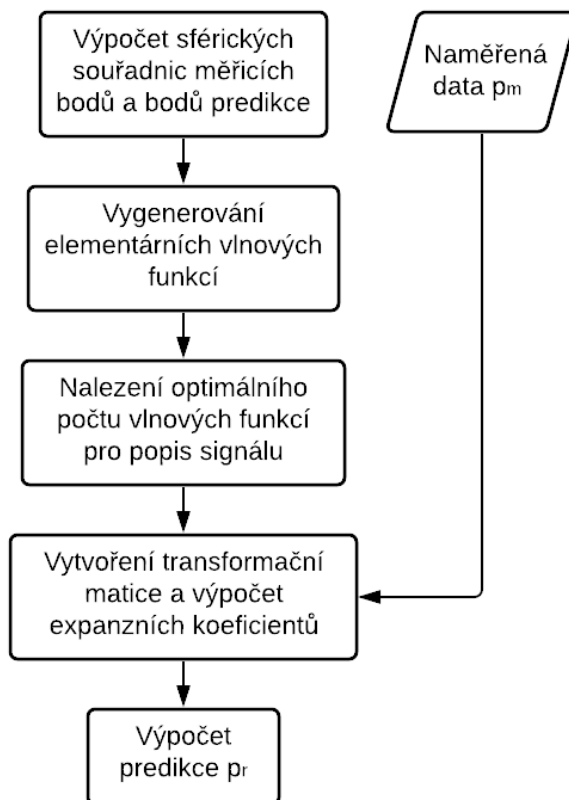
Výpočet sférických souřadnic měřicích bodů a bodů predikce

Naměřená data $p_m$

Vygenerování elementárních vlnových funkcí

Nalezení optimálního počtu vlnových funkcí pro popis signálu

Vytvoření transformační matice a výpočet expanzních koeficientů

Výpočet predikce $p_r$